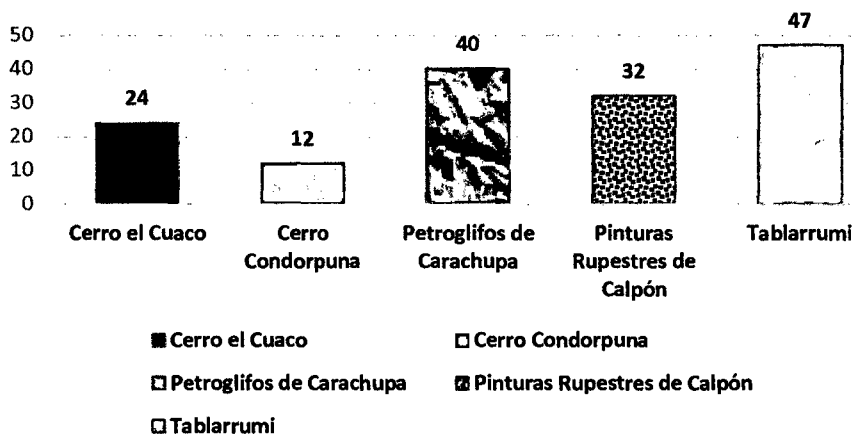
50
40
30
20
10
0

24
12
40
32
47

Cerro el Cuaco
Cerro Condorpuna
Petroglifos de Carachupa
Pinturas Rupestres de Calpón
Tablarrumi

Cerro el Cuaco
Cerro Condorpuna
Petroglifos de Carachupa
Pinturas Rupestres de Calpón
Tablarrumi